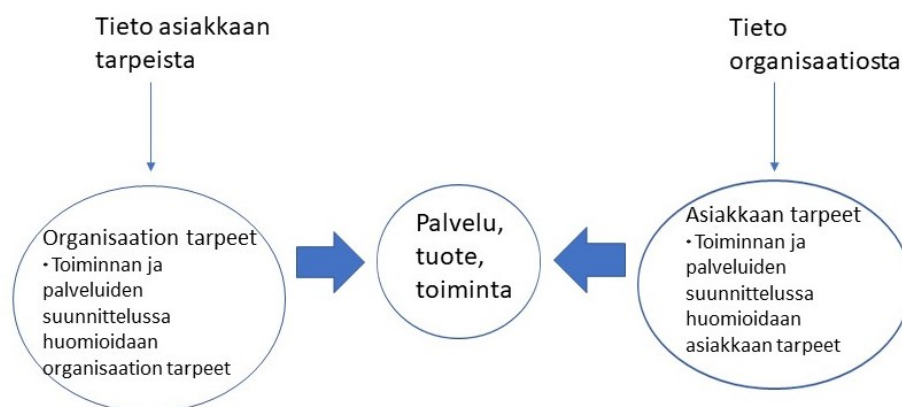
Tieto asiakkaan tarpeista

Tieto organisaatiosta

Organisaation tarpeet
• Toiminnan ja palveluiden suunnittelussa huomioidaan organisaation tarpeet

Palvelu, tuote, toiminta

Asiakkaan tarpeet
• Toiminnan ja palveluiden suunnittelussa huomioidaan asiakkaan tarpeet